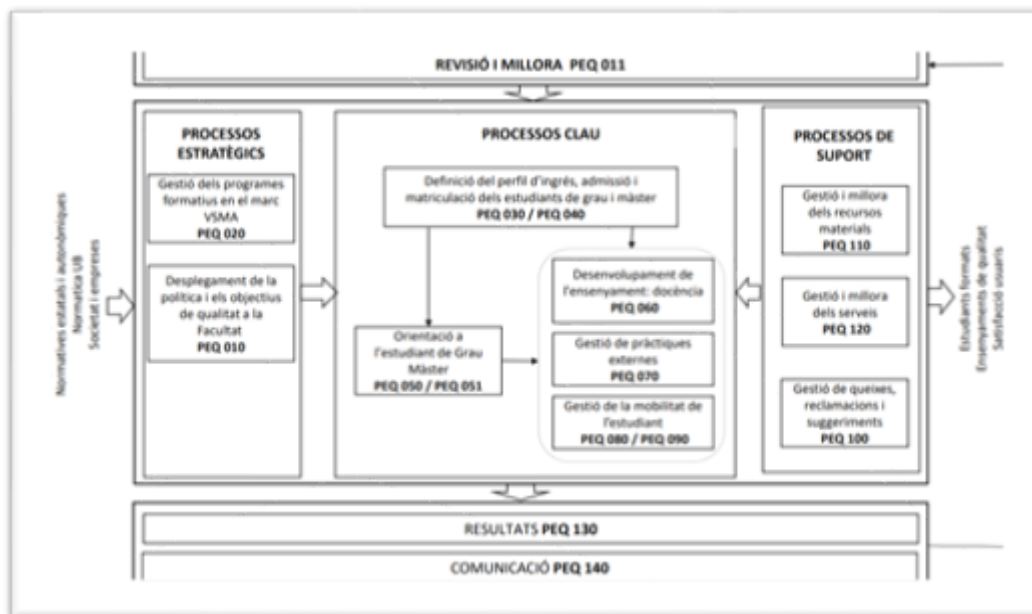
REVISIÓ I MILLORA PEQ 011

Normatives estatals i autonòmiques
Normativa UB
Societat i empreses

PROCESSOS ESTRATÈGICS

Gestió dels programes formatius en el marc VSMA
PEQ 020

Desplegament de la política i els objectius de qualitat a la Facultat
PEQ 010

PROCESSOS CLAU

Definició del perfil d'ingrés, admissió i matriculació dels estudiants de grau i màster
PEQ 030 / PEQ 040

Orientació a l'estudiant de Grau Màster
PEQ 050 / PEQ 051

Desenvolupament de l'ensenyament: docència
PEQ 060

Gestió de pràctiques externes
PEQ 070

Gestió de la mobilitat de l'estudiant
PEQ 080 / PEQ 090

PROCESSOS DE SUPORT

Gestió i millora dels recursos materials
PEQ 110

Gestió i millora dels serveis
PEQ 120

Gestió de queixes, reclamacions i suggeriments
PEQ 100

Estudiants formats
Ensenyaments de qualitat
Satisfacció usuaris

RESULTATS PEQ 130

COMUNICACIÓ PEQ 140